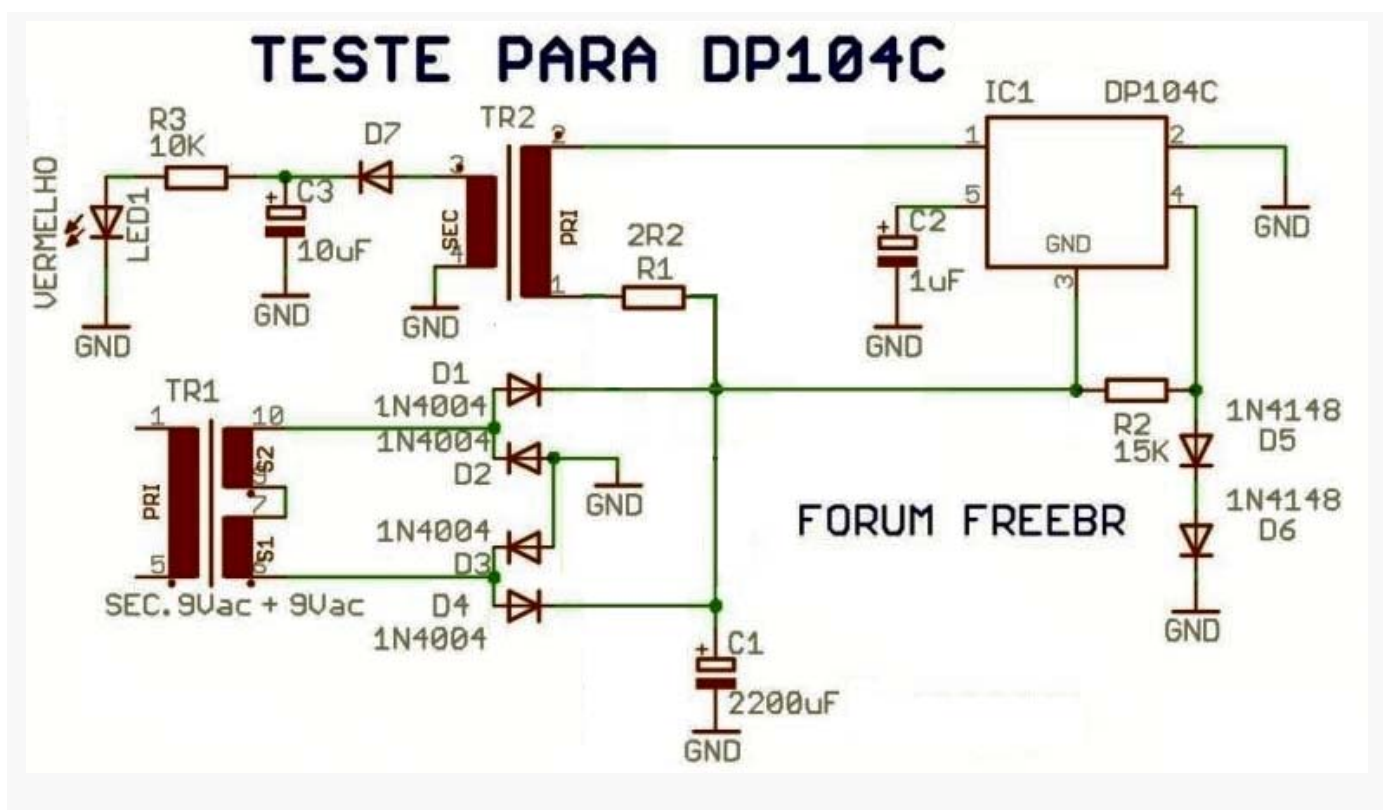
TESTE PARA DP104C

R3
10K
VERMELHO
LED1
GND
+
C3
10uF
GND
D7
TR2
3
SEC
4
GND
2
PRI
1
2R2
R1
IC1
DP104C
1
5
+
C2
1uF
GND
GND
3
2
4
GND

TR1
1
PRI
5
10
S2
6
7
S1
8
SEC. 9Vac + 9Vac
D1
1N4004
1N4004
D2
GND
1N4004
D3
D4
1N4004
+
C1
2200uF
GND
R2
15K
1N4148
D5
1N4148
D6
GND
FORUM FREEBR